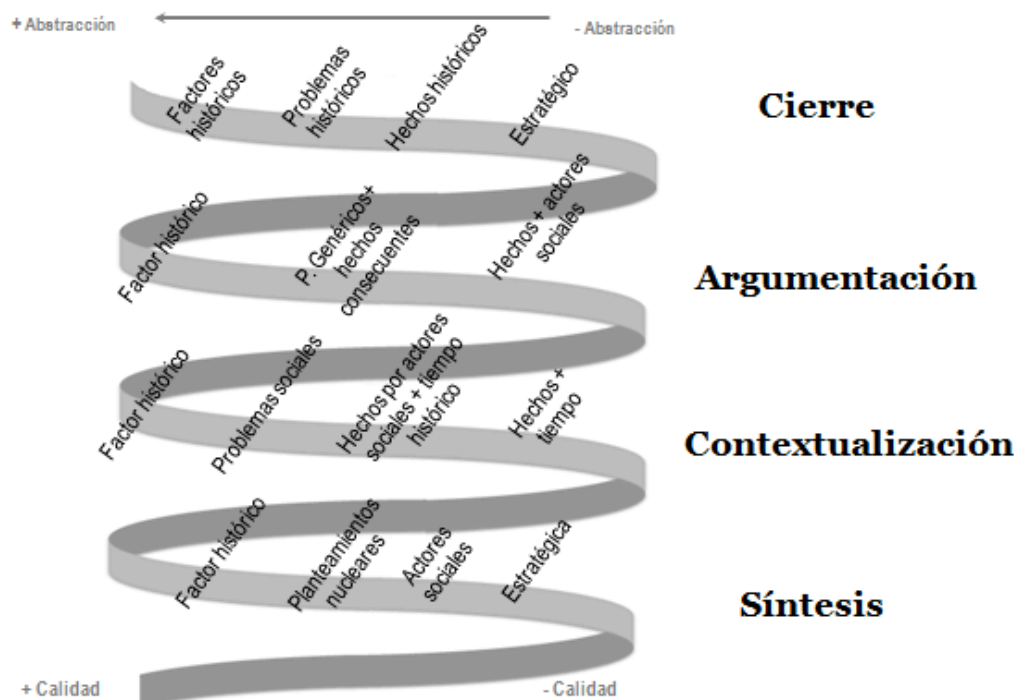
+ Abstracción

- Abstracción

Factores históricos

Problemas históricos

Hechos históricos

Estratégico

Cierre

Factor histórico

P. Genéricos+ hechos consecuentes

Hechos + actores sociales

Argumentación

Factor histórico

Problemas sociales

Hechos por actores sociales + tiempo histórico

Hechos + tiempo

Contextualización

Factor histórico

Planteamientos nucleares

Actores sociales

Estratégica

Síntesis

+ Calidad

- Calidad